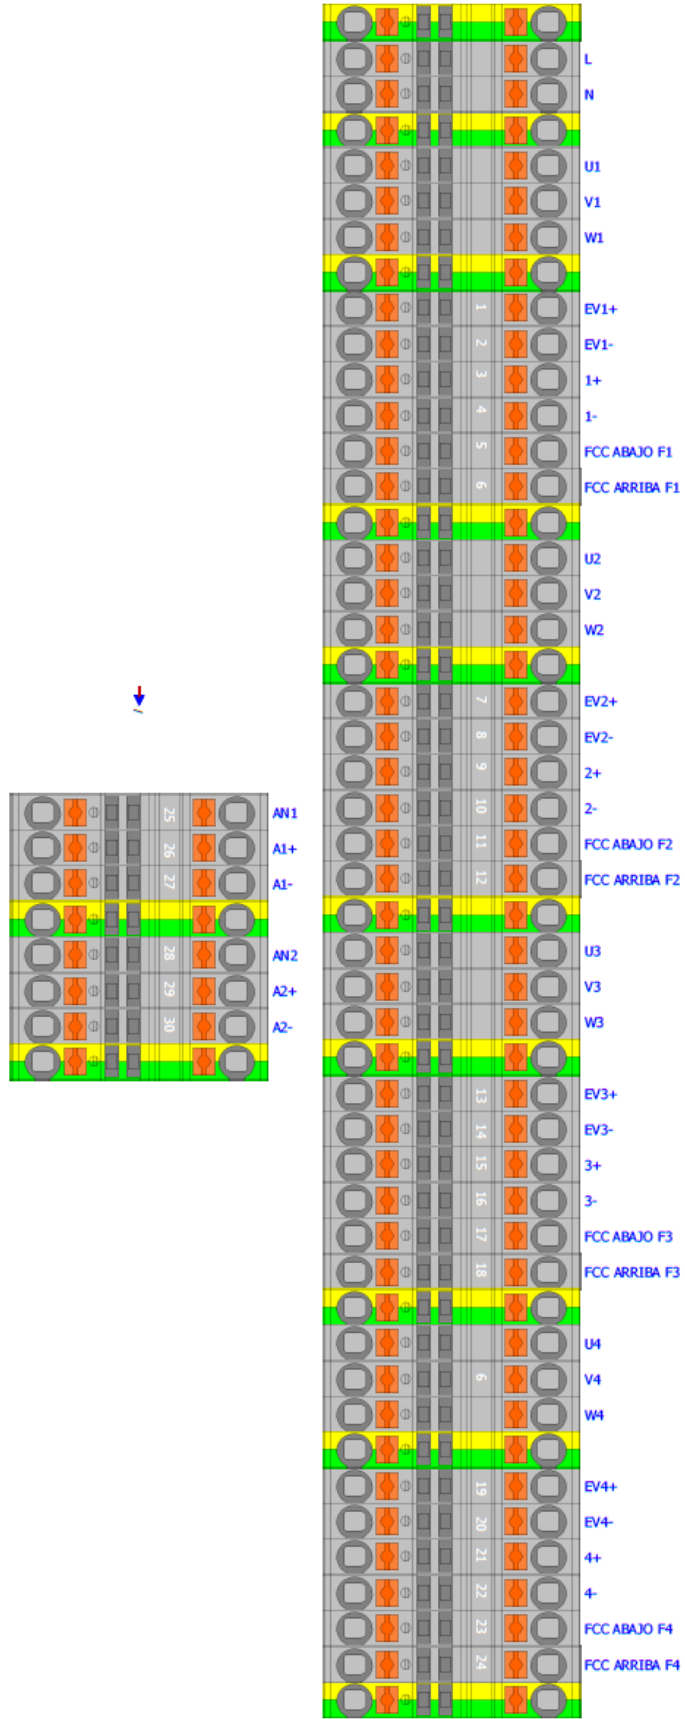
L
N
U1
V1
W1
1 EV1+
2 EV1-
3 1+
4 1-
5 FCC ABAJO F1
6 FCC ARRIBA F1
U2
V2
W2
7 EV2+
8 EV2-
9 2+
10 2-
11 FCC ABAJO F2
12 FCC ARRIBA F2
U3
V3
W3
13 EV3+
14 EV3-
15 3+
16 3-
17 FCC ABAJO F3
18 FCC ARRIBA F3
U4
6 V4
W4
19 EV4+
20 EV4-
21 4+
22 4-
23 FCC ABAJO F4
24 FCC ARRIBA F4

25 AN1
26 A1+
27 A1-
28 AN2
29 A2+
30 A2-